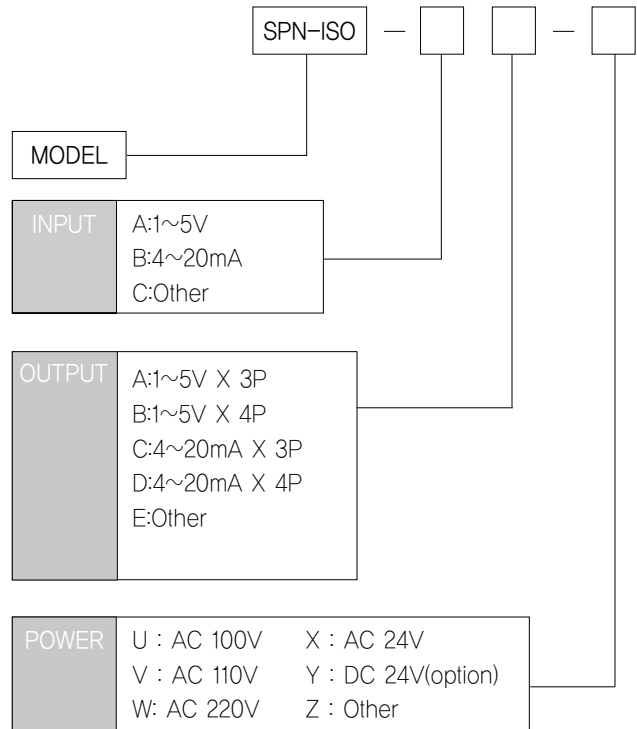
SPN-ISO — □ □ — □

MODEL

INPUT
A:1~5V
B:4~20mA
C:Other

OUTPUT
A:1~5V X 3P
B:1~5V X 4P
C:4~20mA X 3P
D:4~20mA X 4P
E:Other

POWER
U : AC 100V
V : AC 110V
W: AC 220V
X : AC 24V
Y : DC 24V(option)
Z : Other